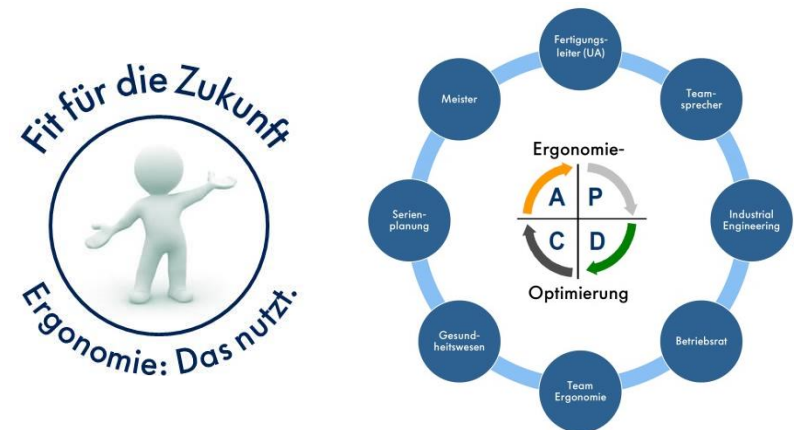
Fit für die Zukunft

Ergonomie: Das nutzt.

Fertigungsleiter (UA)

Teamsprecher

Industrial Engineering

Betriebsrat

Team Ergonomie

Gesundheitswesen

Serienplanung

Meister

Ergonomie-

A P
C D

Optimierung